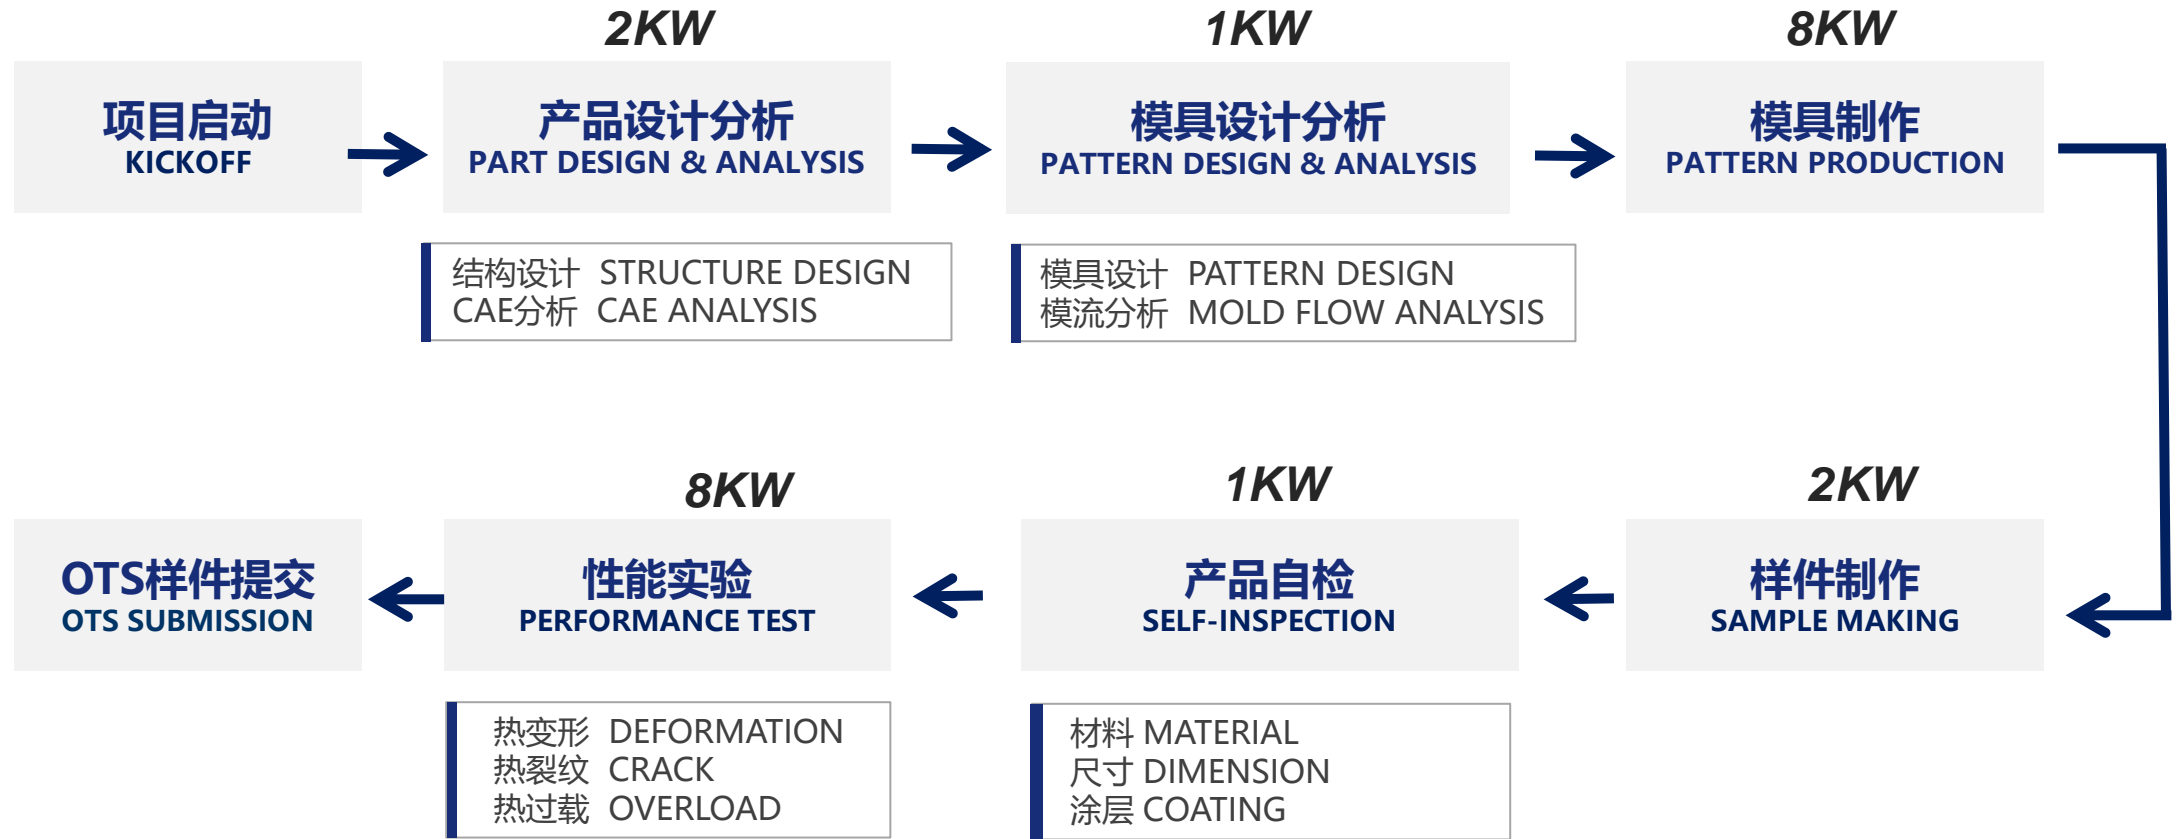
项目启动
KICKOFF

2KW
产品设计分析
PART DESIGN & ANALYSIS

结构设计 STRUCTURE DESIGN
CAE分析 CAE ANALYSIS

1KW
模具设计分析
PATTERN DESIGN & ANALYSIS

模具设计 PATTERN DESIGN
模流分析 MOLD FLOW ANALYSIS

8KW
模具制作
PATTERN PRODUCTION

2KW
样件制作
SAMPLE MAKING

1KW
产品自检
SELF-INSPECTION

材料 MATERIAL
尺寸 DIMENSION
涂层 COATING

8KW
性能实验
PERFORMANCE TEST

热变形 DEFORMATION
热裂纹 CRACK
热过载 OVERLOAD

OTS样件提交
OTS SUBMISSION